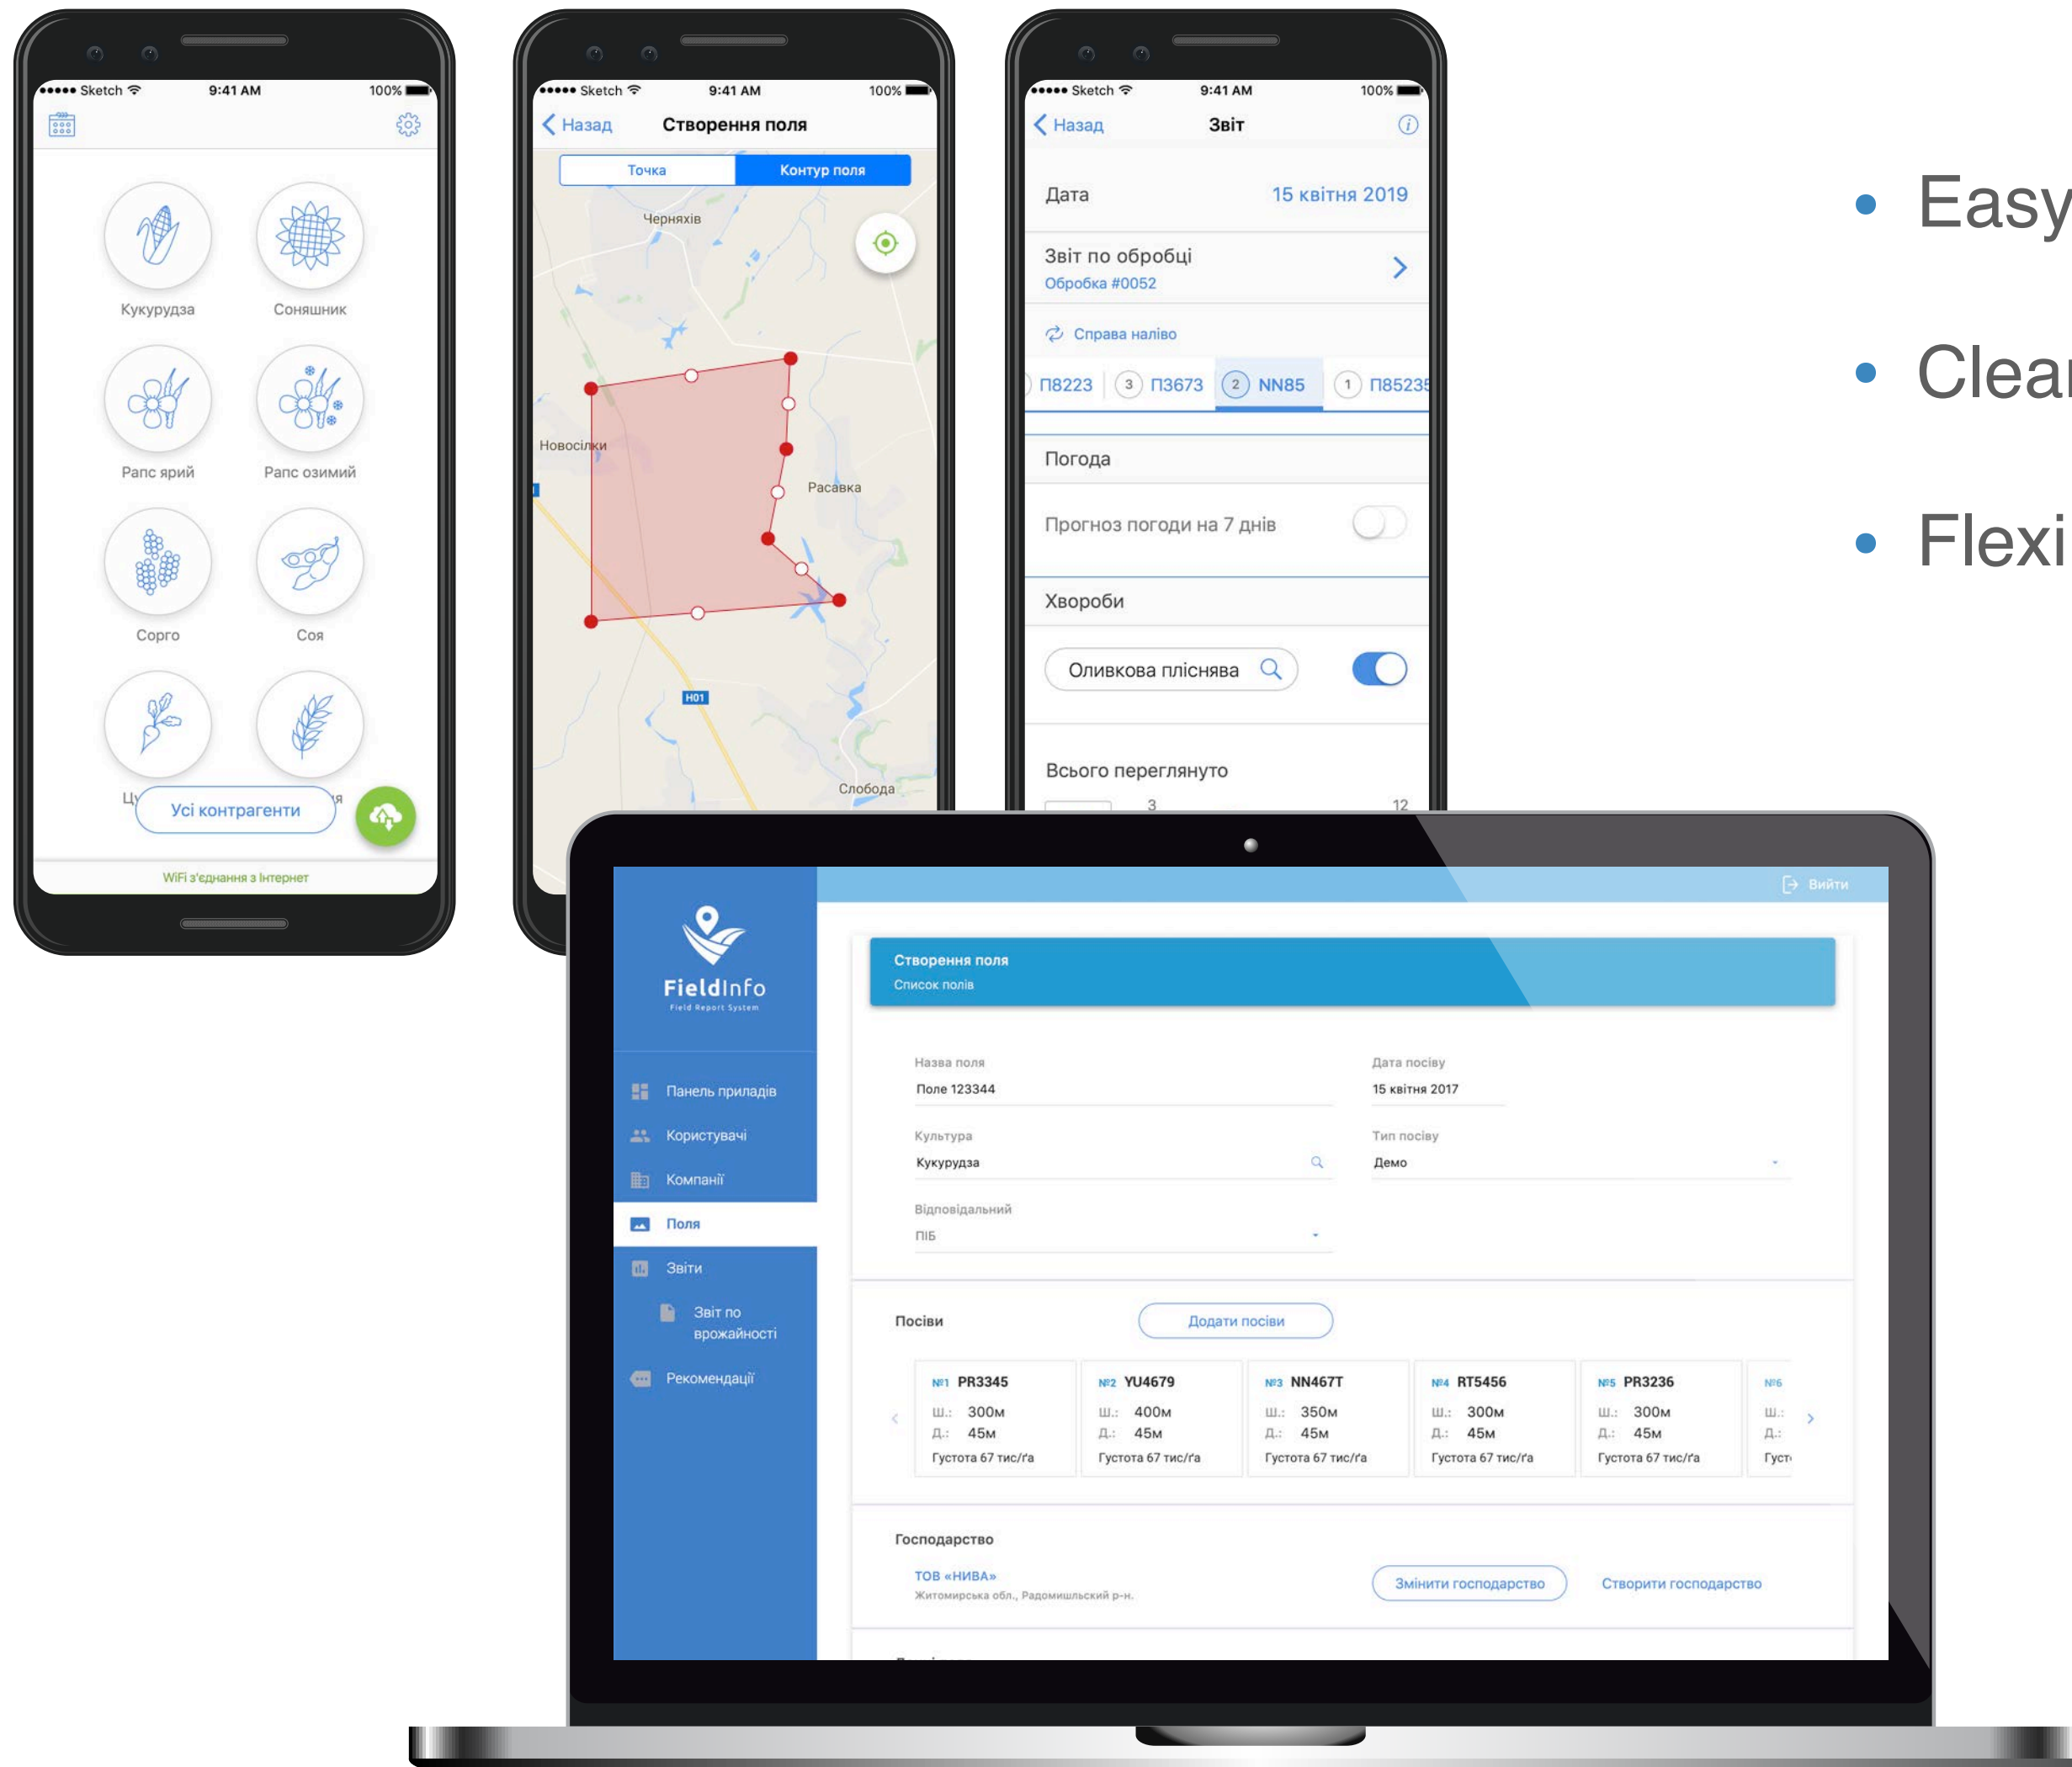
●●●●● Sketch 9:41 AM 100%

Кукурудза
Соняшник
Рапс ярий
Рапс озимий
Сорго
Соя
Ц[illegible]
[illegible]я
Усі контрагенти
WiFi з'єднання з Інтернет

●●●●● Sketch 9:41 AM 100%
Назад
Створення поля
Точка
Контур поля
Черняхів
Новосілки
Расавка
Н01
Слобода

●●●●● Sketch 9:41 AM 100%
Назад
Звіт
Дата
15 квітня 2019
Звіт по обробці
Обробка #0052
Справа наліво
П8223
3 П3673
2 NN85
1 П85235
Погода
Прогноз погоди на 7 днів
Хвороби
Оливкова плісняра
Всього переглянуто
3
12

• Easy
• Clea
• Flexi

Вийти
FieldInfo
Field Report System
Панель приладів
Користувачі
Компанії
Поля
Звіти
Звіт по врожайності
Рекомендації

Створення поля
Список полів
Назва поля
Поле 123344
Дата посіву
15 квітня 2017
Культура
Кукурудза
Тип посіву
Демо
Відповідальний
ПІБ
Посіви
Додати посіви

| №1 PR3345 | №2 YU4679 | №3 NN467T | №4 RT5456 | №5 PR3236 | №6 |
|---|---|---|---|---|---|
| Ш.: 300м | Ш.: 400м | Ш.: 350м | Ш.: 300м | Ш.: 300м | Ш.: |
| Д.: 45м | Д.: 45м | Д.: 45м | Д.: 45м | Д.: 45м | Д.: |
| Густота 67 тис/га | Густота 67 тис/га | Густота 67 тис/га | Густота 67 тис/га | Густота 67 тис/га | Густ |

Господарство
ТОВ «НИВА»
Житомирська обл., Радомишльський р-н.
Змінити господарство
Створити господарство